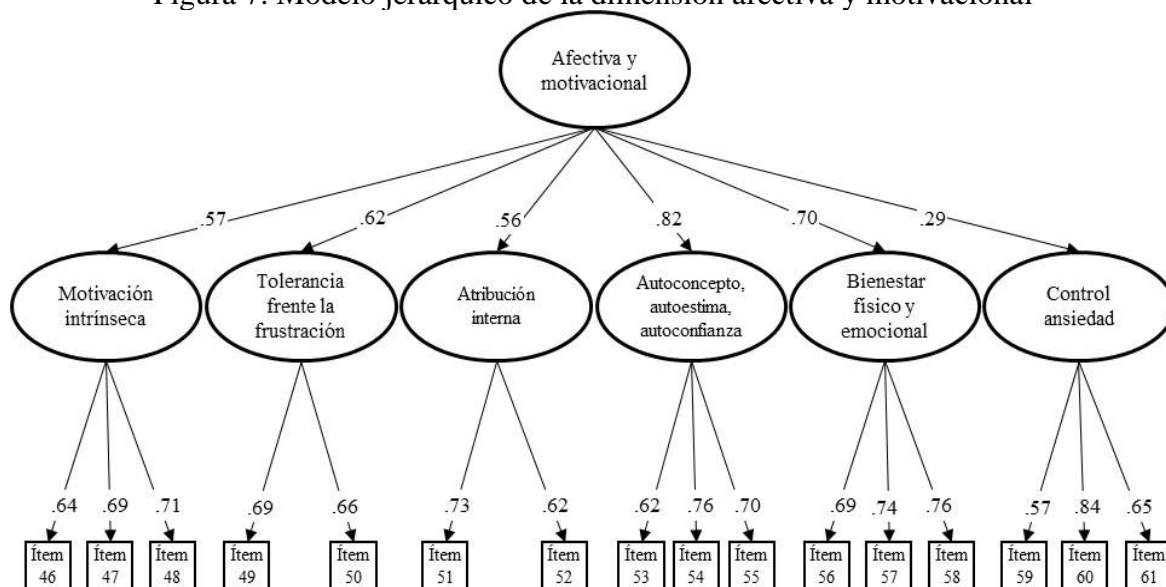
Figura 7. Modelo jerárquico de la dimensión afectiva y motivacional

Afectiva y motivacional

.57 .62 .56 .82 .70 .29

Motivación intrínseca

Tolerancia frente la frustración

Atribución interna

Autoconcepto, autoestima, autoconfianza

Bienestar físico y emocional

Control ansiedad

.64 .69 .71 .69 .66 .73 .62 .62 .76 .70 .69 .74 .76 .57 .84 .65

Ítem 46 Ítem 47 Ítem 48 Ítem 49 Ítem 50 Ítem 51 Ítem 52 Ítem 53 Ítem 54 Ítem 55 Ítem 56 Ítem 57 Ítem 58 Ítem 59 Ítem 60 Ítem 61